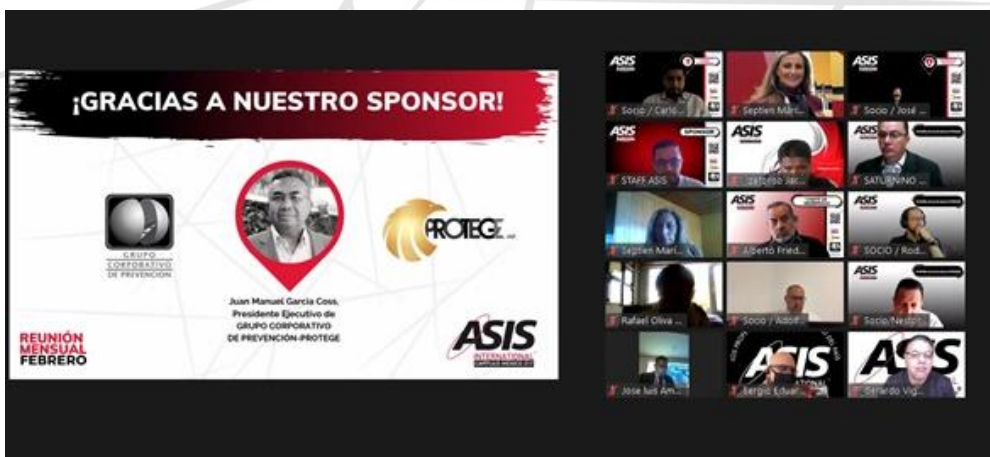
¡GRACIAS A NUESTRO SPONSOR!

GRUPO CORPORATIVO DE PREVENCION

PROTEGE

Juan Manuel Garcia Coss, Presidente Ejecutivo de GRUPO CORPORATIVO DE PREVENCIÓN-PROTEGE

REUNIÓN MENSUAL FEBRERO

ASIS INTERNATIONAL

ASIS
Socio / Carlo...

Septien Mari...

ASIS
Socio / José ...

ASIS
SPONSOR
STAFF ASIS

ASIS
Zaturno Jac...

ASIS
SATURNINO ...

Septien Mari...

ASIS
Alberto Fried...

ASIS
SOCIO / Rod...

Rafael Oliva ...

Socio / Adolf...

ASIS
Socio/Nestor...

Jose luis Am...

ASIS
Sergio Eduar...

ASIS
Gerardo Vig...